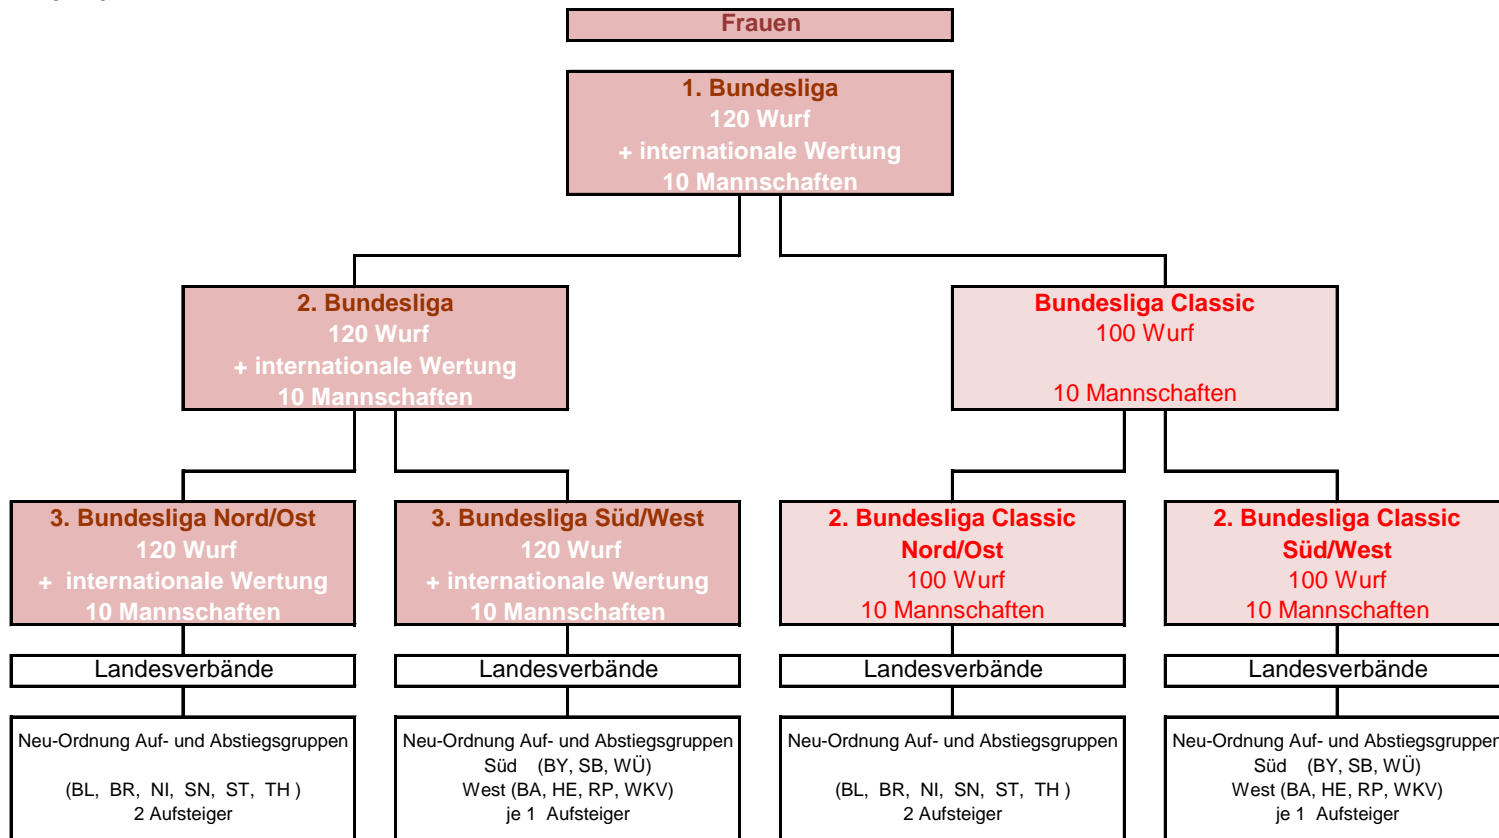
Frauen

1. Bundesliga
120 Wurf
+ internationale Wertung
10 Mannschaften

2. Bundesliga
120 Wurf
+ internationale Wertung
10 Mannschaften

Bundesliga Classic
100 Wurf

10 Mannschaften

3. Bundesliga Nord/Ost
120 Wurf
+ internationale Wertung
10 Mannschaften

3. Bundesliga Süd/West
120 Wurf
+ internationale Wertung
10 Mannschaften

2. Bundesliga Classic
Nord/Ost
100 Wurf
10 Mannschaften

2. Bundesliga Classic
Süd/West
100 Wurf
10 Mannschaften

Landesverbände

Landesverbände

Landesverbände

Landesverbände

Neu-Ordnung Auf- und Abstiegsgruppen

(BL, BR, NI, SN, ST, TH )
2 Aufsteiger

Neu-Ordnung Auf- und Abstiegsgruppen
Süd (BY, SB, WÜ)
West (BA, HE, RP, WKV)
je 1 Aufsteiger

Neu-Ordnung Auf- und Abstiegsgruppen

(BL, BR, NI, SN, ST, TH )
2 Aufsteiger

Neu-Ordnung Auf- und Abstiegsgruppen
Süd (BY, SB, WÜ)
West (BA, HE, RP, WKV)
je 1 Aufsteiger